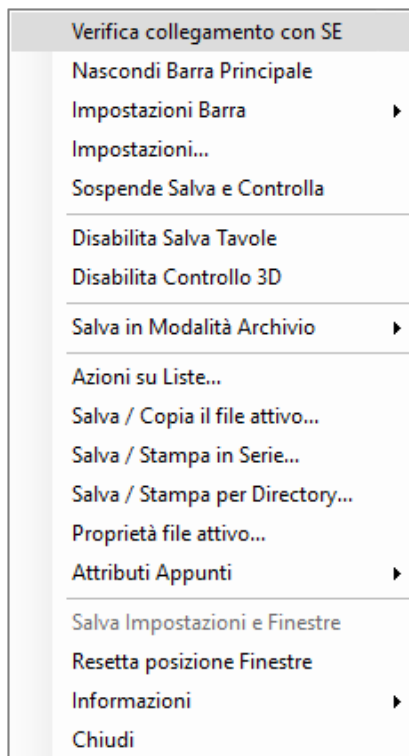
Verifica collegamento con SE
Nascondi Barra Principale
Impostazioni Barra
Impostazioni...
Sospende Salva e Controlla

Disabilita Salva Tavole
Disabilita Controllo 3D

Salva in Modalità Archivio

Azioni su Liste...
Salva / Copia il file attivo...
Salva / Stampa in Serie...
Salva / Stampa per Directory...
Proprietà file attivo...
Attributi Appunti

Salva Impostazioni e Finestre
Resetta posizione Finestre
Informazioni
Chiudi